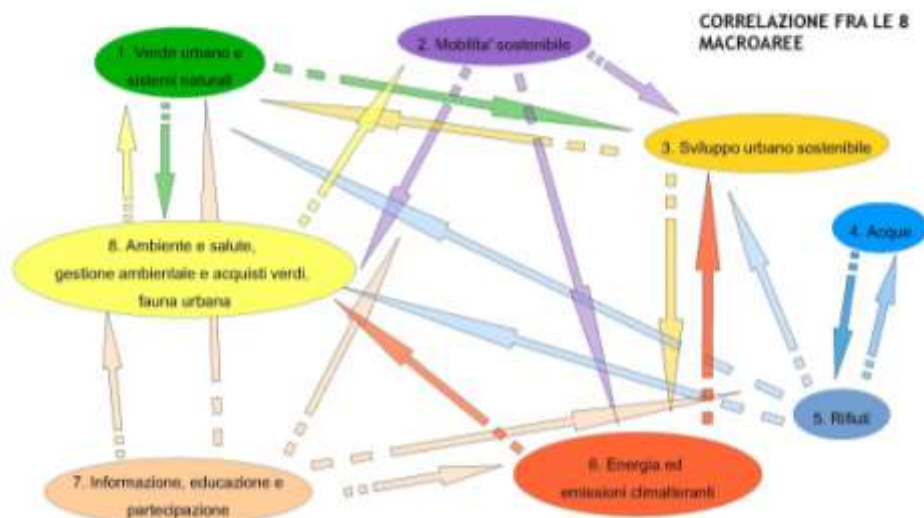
CORRELAZIONE FRA LE 8 MACROAREE

1. Verde urbano e sistemi naturali

2. Mobilita' sostenibile

3. Sviluppo urbano sostenibile

4. Acque

5. Rifiuti

6. Energia ed emissioni climalteranti

7. Informazione, educazione e partecipazione

8. Ambiente e salute, gestione ambientale e acquisti verdi, fauna urbana